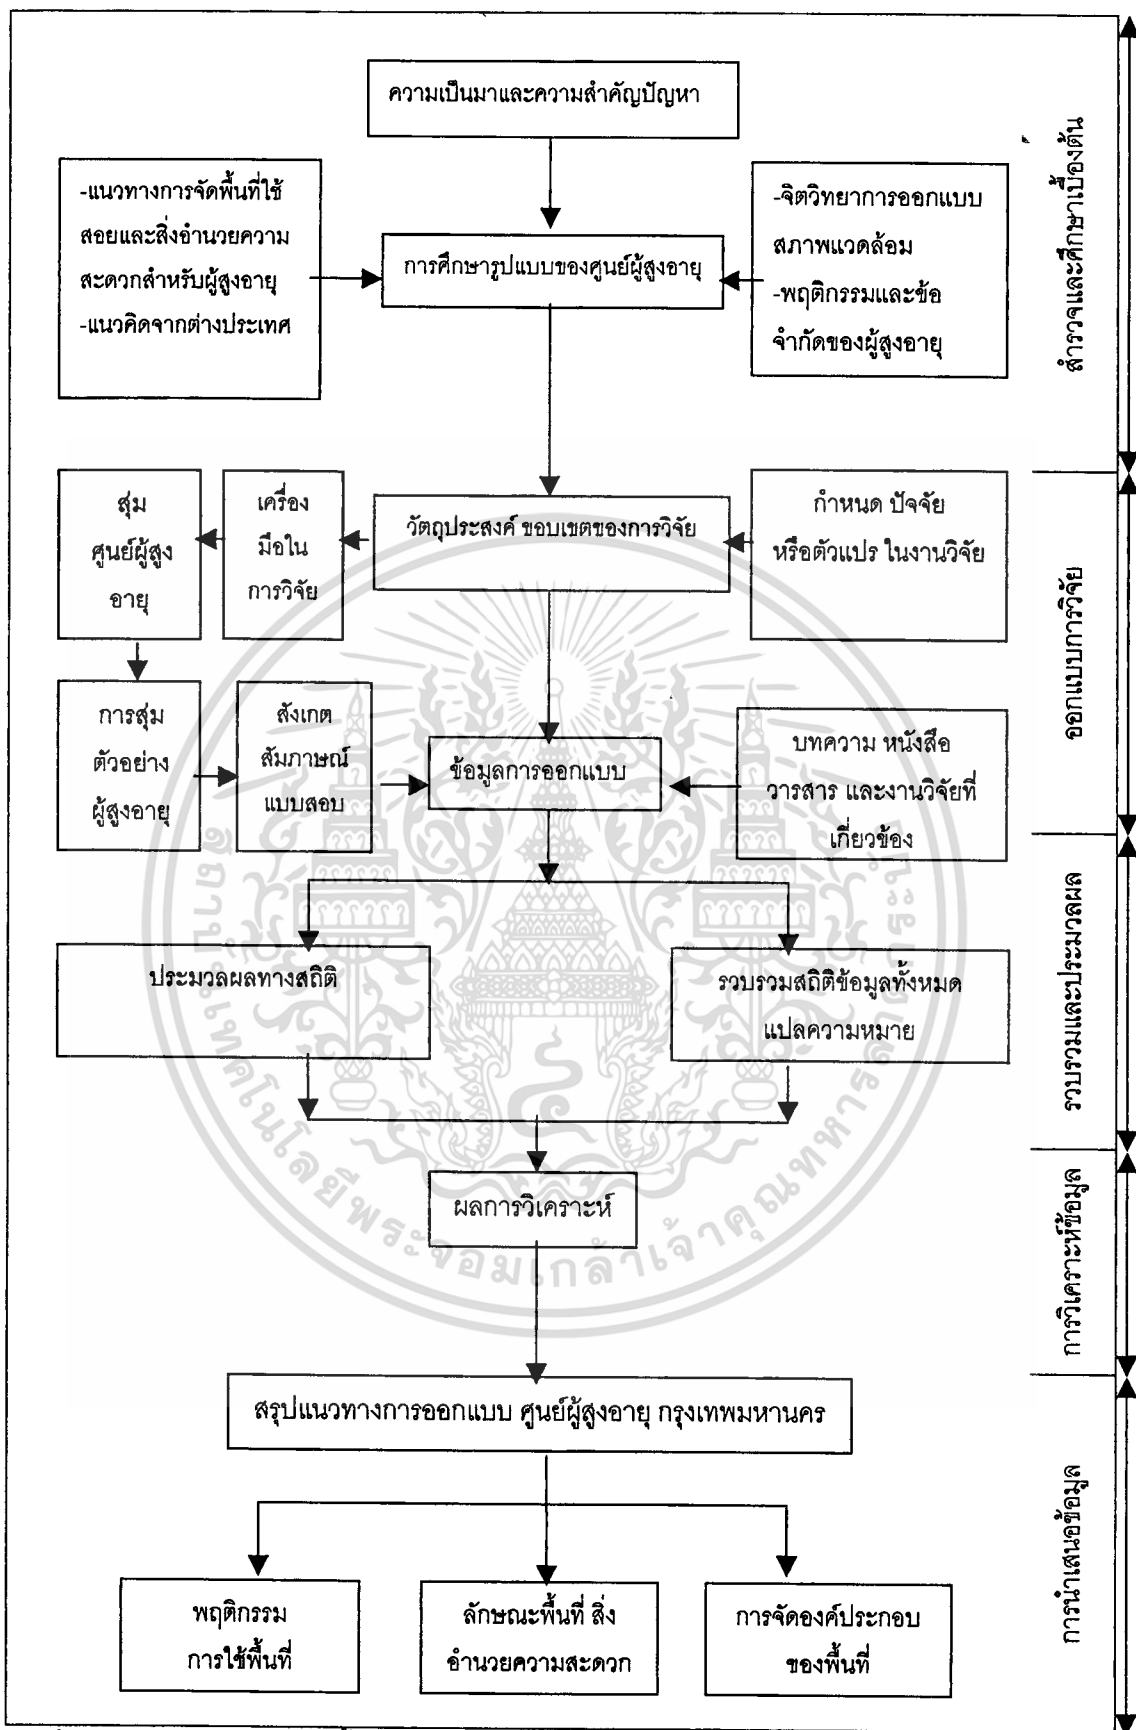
ความเป็นมาและความสำคัญปัญหา

-แนวทางการจัดพื้นที่ใช้สอยและสิ่งอำนวยความสะดวกสำหรับผู้สูงอายุ
-แนวคิดจากต่างประเทศ

การศึกษารูปแบบของศูนย์ผู้สูงอายุ

-จิตวิทยาการออกแบบสภาพแวดล้อม
-พฤติกรรมและข้อจำกัดของผู้สูงอายุ

สำรวจและศึกษาเบื้องต้น

สุ่มศูนย์ผู้สูงอายุ

เครื่องมือในการวิจัย

วัตถุประสงค์ ขอบเขตของการวิจัย

กำหนด ปัจจัย หรือตัวแปร ในงานวิจัย

การสุ่มตัวอย่างผู้สูงอายุ

สังเกต สัมภาษณ์ แบบสอบ

ข้อมูลการออกแบบ

บทความ หนังสือ วารสาร และงานวิจัยที่เกี่ยวข้อง

ออกแบบการวิจัย

ประมวลผลทางสถิติ

รวบรวมสถิติข้อมูลทั้งหมด แปลความหมาย

รวบรวมและประมวลผล

ผลการวิเคราะห์

การวิเคราะห์ข้อมูล

สรุปแนวทางการออกแบบ ศูนย์ผู้สูงอายุ กรุงเทพมหานคร

พฤติกรรมการใช้พื้นที่

ลักษณะพื้นที่ สิ่งอำนวยความสะดวก

การจัดองค์ประกอบของพื้นที่

การนำเสนอข้อมูล